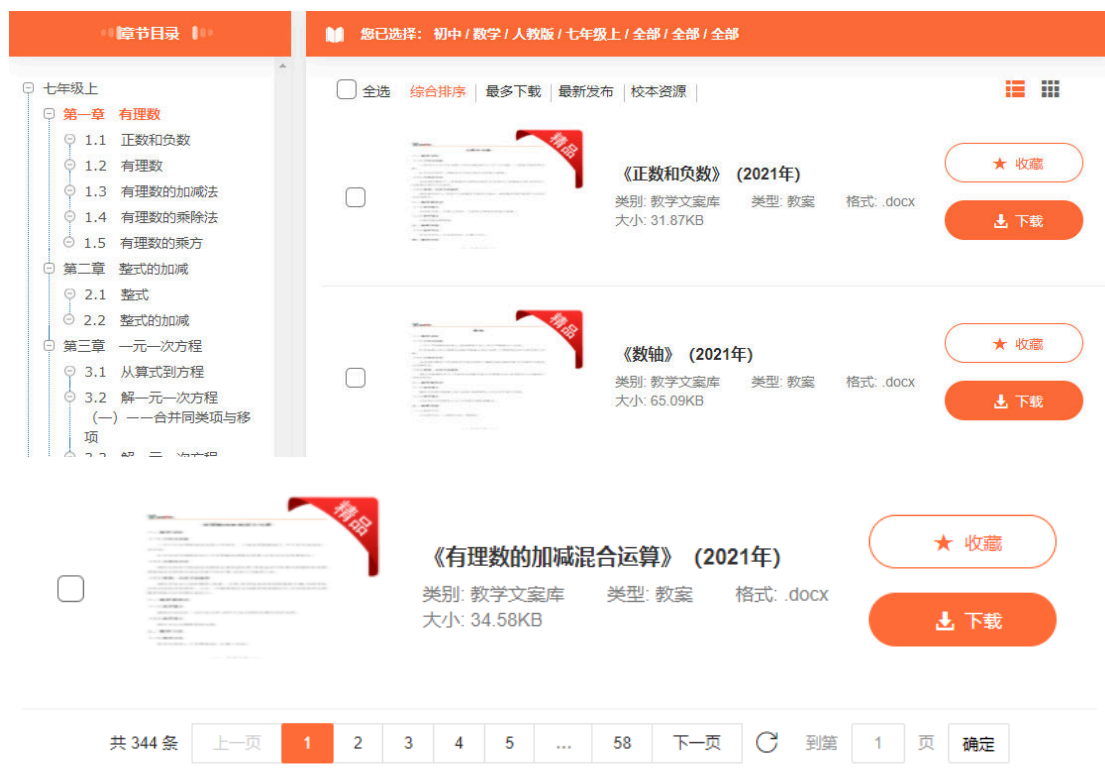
章节目录

七年级上
第一章 有理数
1.1 正数和负数
1.2 有理数
1.3 有理数的加减法
1.4 有理数的乘除法
1.5 有理数的乘方
第二章 整式的加减
2.1 整式
2.2 整式的加减
第三章 一元一次方程
3.1 从算式到方程
3.2 解一元一次方程（一）——合并同类项与移项
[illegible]

您已选择：初中 / 数学 / 人教版 / 七年级上 / 全部 / 全部 / 全部

全选 综合排序 最多下载 最新发布 校本资源

精品
《正数和负数》（2021年）
类别：教学文案库 类型：教案 格式：.docx
大小：31.87KB
★ 收藏
下载

精品
《数轴》（2021年）
类别：教学文案库 类型：教案 格式：.docx
大小：65.09KB
★ 收藏
下载

精品
《有理数的加减混合运算》（2021年）
类别：教学文案库 类型：教案 格式：.docx
大小：34.58KB
★ 收藏
下载

共 344 条 上一页 1 2 3 4 5 ... 58 下一页 到第 1 页 确定